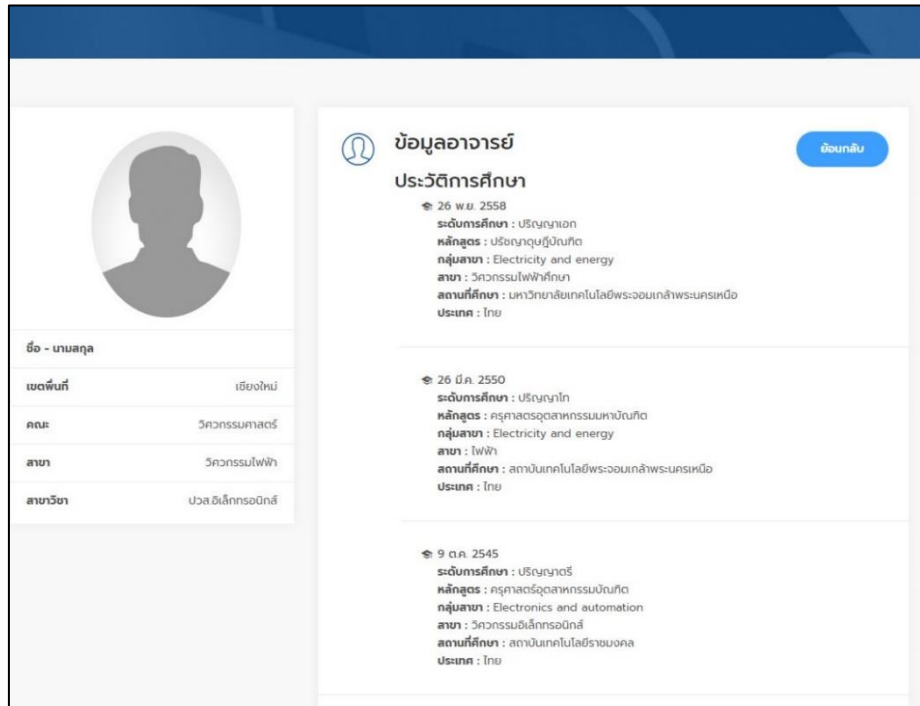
ข้อมูลอาจารย์

ย้อนกลับ

ประวัติการศึกษา

26 พ.ย. 2558
ระดับการศึกษา : ปริญญาเอก
หลักสูตร : ปรัชญาดุษฎีบัณฑิต
กลุ่มสาขา : Electricity and energy
สาขา : วิศวกรรมไฟฟ้าศึกษา
สถานที่ศึกษา : มหาวิทยาลัยเทคโนโลยีพระจอมเกล้าพระนครเหนือ
ประเทศ : ไทย

26 มี.ค. 2550
ระดับการศึกษา : ปริญญาโท
หลักสูตร : ครุศาสตรอุตสาหกรรมมหาบัณฑิต
กลุ่มสาขา : Electricity and energy
สาขา : ไฟฟ้า
สถานที่ศึกษา : สถาบันเทคโนโลยีพระจอมเกล้าพระนครเหนือ
ประเทศ : ไทย

9 ต.ค. 2545
ระดับการศึกษา : ปริญญาตรี
หลักสูตร : ครุศาสตร์อุตสาหกรรมบัณฑิต
กลุ่มสาขา : Electronics and automation
สาขา : วิศวกรรมอิเล็กทรอนิกส์
สถานที่ศึกษา : สถาบันเทคโนโลยีราชมงคล
ประเทศ : ไทย

ชื่อ - นามสกุล

| เขตพื้นที่ | เชียงใหม่ |
|---|---|
| คณะ | วิศวกรรมศาสตร์ |
| สาขา | วิศวกรรมไฟฟ้า |
| สาขาวิชา | ปวส.อิเล็กทรอนิกส์ |